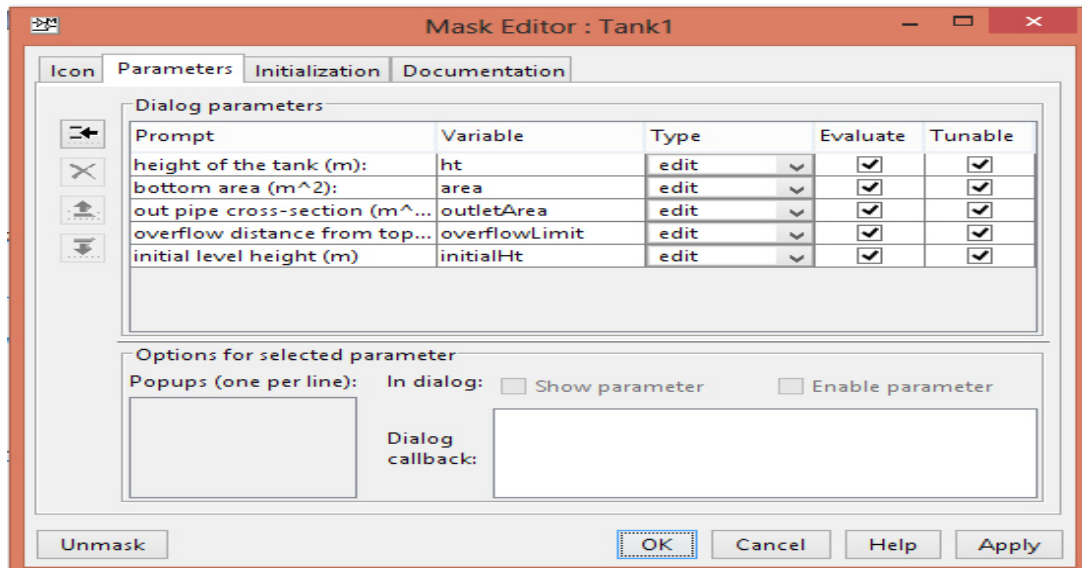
Mask Editor : Tank1

Icon | Parameters | Initialization | Documentation

Dialog parameters

| Prompt | Variable | Type | Evaluate | Tunable |
|---|---|---|---|---|
| height of the tank (m): | ht | edit | ✔ | ✔ |
| bottom area (m^2): | area | edit | ✔ | ✔ |
| out pipe cross-section (m^... | outletArea | edit | ✔ | ✔ |
| overflow distance from top... | overflowLimit | edit | ✔ | ✔ |
| initial level height (m) | initialHt | edit | ✔ | ✔ |

Options for selected parameter

Popups (one per line):

In dialog: Show parameter Enable parameter

Dialog callback:

Unmask

OK Cancel Help Apply